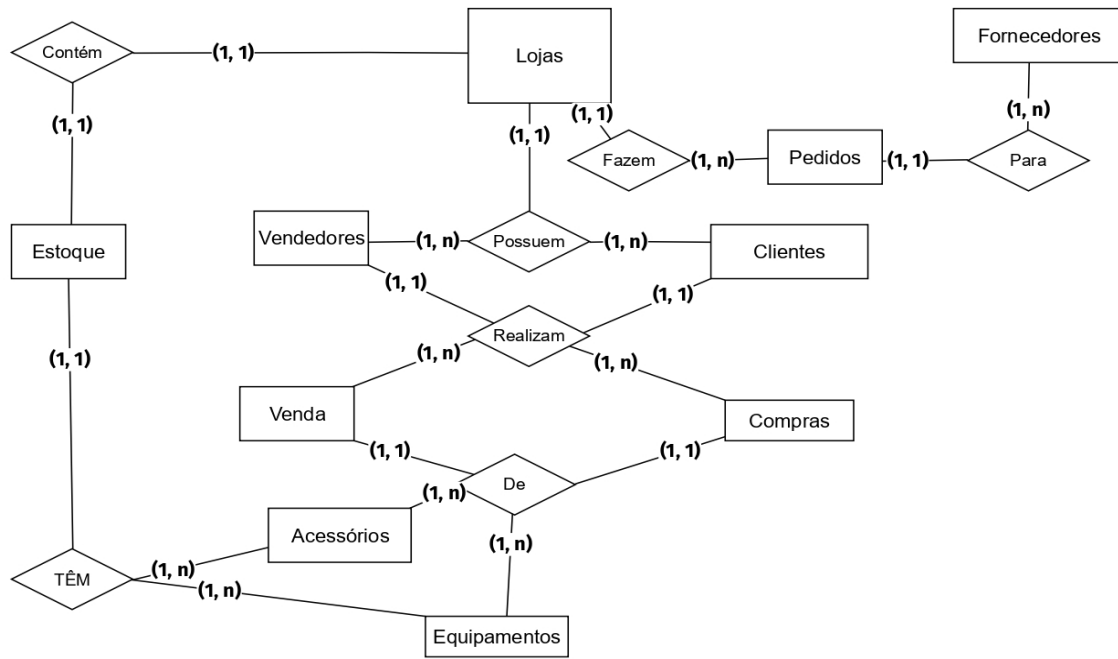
Contém
(1, 1)
Lojas
Fornecedores
(1, 1)
(1, n)
(1, 1)
(1, 1)
Fazem
(1, n)
Pedidos
(1, 1)
Para
Estoque
Vendedores
(1, n)
Possuem
(1, n)
Clientes
(1, 1)
(1, 1)
Realizam
(1, 1)
(1, n)
(1, n)
Venda
Compras
(1, 1)
(1, 1)
De
(1, n)
Acessórios
(1, n)
TÊM
(1, n)
(1, n)
Equipamentos